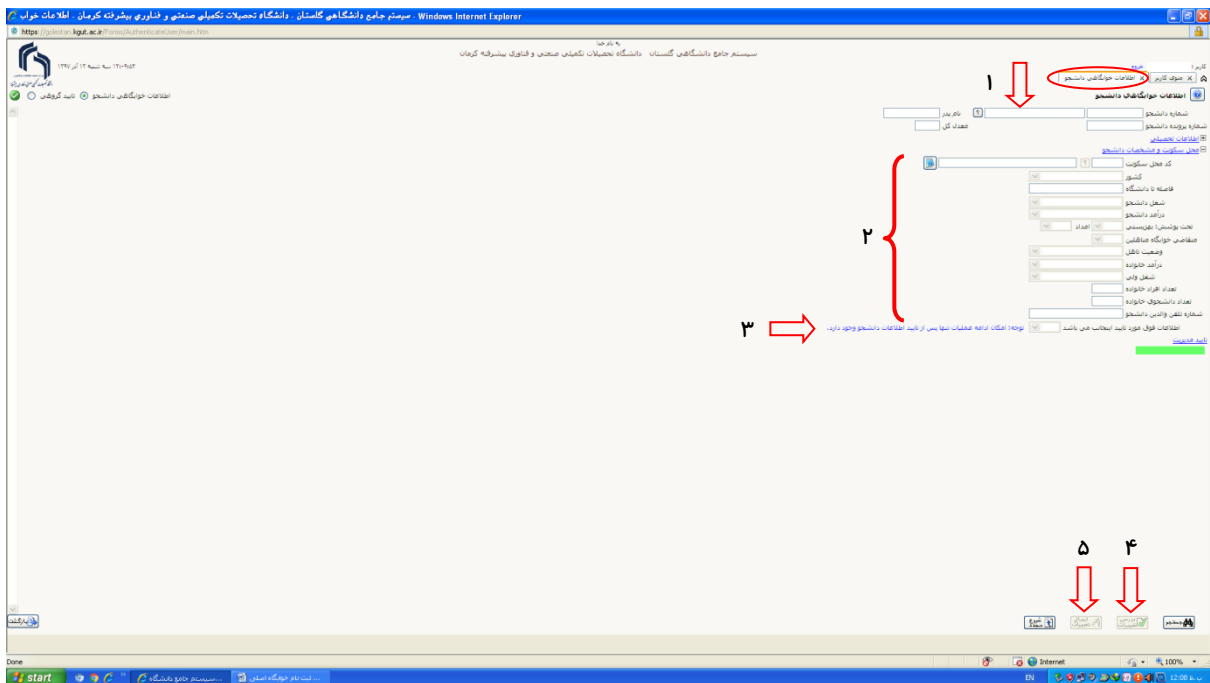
Windows Internet Explorer - سیستم جامع دانشگاهی گلستان - دانشگاه تحصیلات تکمیلی صنعتی و فناوری پیشرفته کرمان - اطلاعات خواب

https://golestan.kgut.ac.ir/Forms/AuthenticateUser/main.htm

به نام خدا
سیستم جامع دانشگاهی گلستان دانشگاه تحصیلات تکمیلی صنعتی و فناوری پیشرفته کرمان

۱۴۰۰۹۸۳ سه شنبه ۱۳ آذر ۱۳۹۷

کاربر: خروج

منوی کاربر | اطلاعات خوابگاهی دانشجو

۱

اطلاعات خوابگاهی دانشجو

اطلاعات خوابگاهی دانشجو ◉ تایید گروهی ○

شماره دانشجو
نام پدر
شماره پرونده دانشجو
معدل کل
اطلاعات تحصیلی
محل سکونت و مشخصات دانشجو
کد محل سکونت
کشور
فاصله تا دانشگاه
شغل دانشجو
درآمد دانشجو
تحت پوشش: بهزیستی
امداد
متقاضی خوابگاه متاهلین
وضعیت تاهل
درآمد خانواده
شغل ولی
تعداد افراد خانواده
تعداد دانشجوی خانواده
شماره تلفن والدین دانشجو

۲

اطلاعات فوق مورد تایید اینجانب می باشد
توجه: امکان ادامه عملیات تنها پس از تایید اطلاعات دانشجو وجود دارد.

۳

تایید مدیریت

۵ ۴

بازگشت

ایجاد
اصلاح
جستجو

Done
Internet
100%

start
سیستم جامع دانشگاه...
ثبت نام خوابگاه اصلی...
EN
12:08 ب.ظ